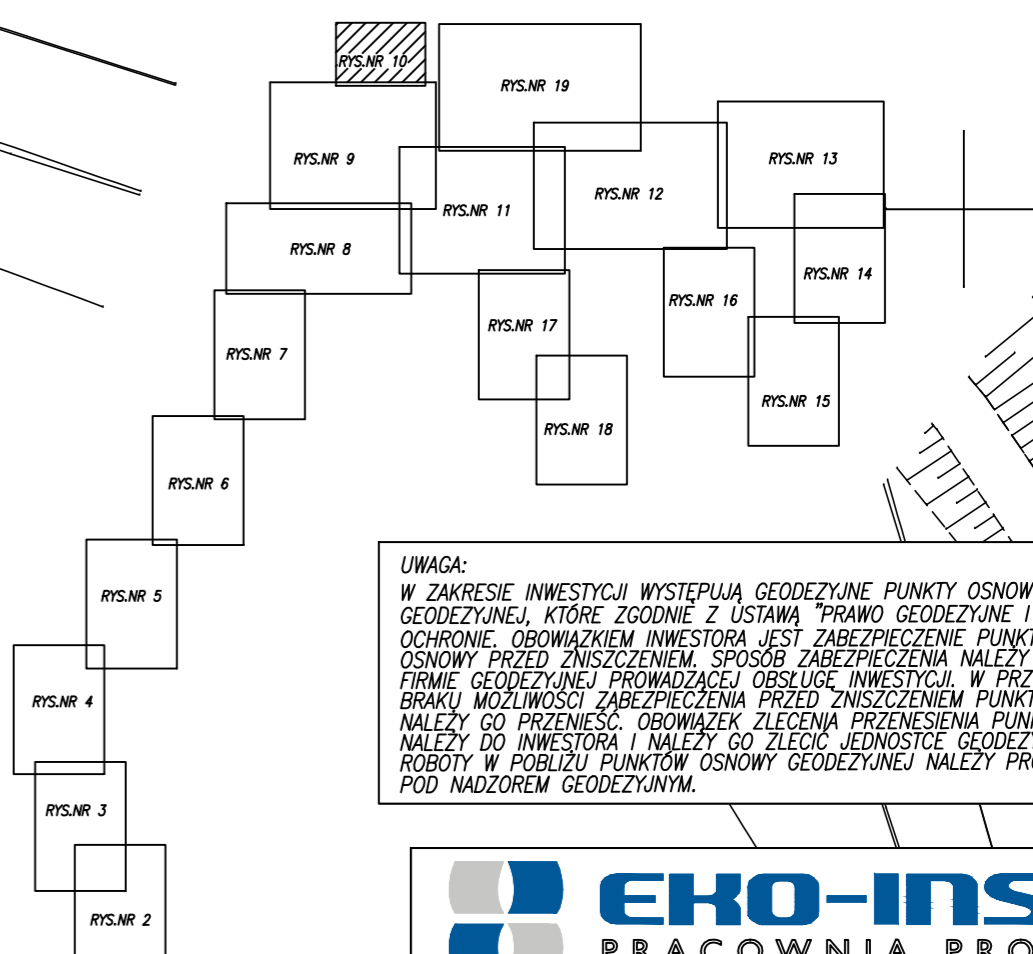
RYS.NR 10

RYS.NR 19

RYS.NR 9

RYS.NR 11

RYS.NR 12

RYS.NR 13

RYS.NR 8

RYS.NR 14

RYS.NR 16

RYS.NR 7

RYS.NR 17

RYS.NR 18

RYS.NR 15

RYS.NR 6

RYS.NR 5

RYS.NR 4

RYS.NR 3

RYS.NR 2

UWAGA:
W ZAKRESIE INWESTYCJI WYSTĘPUJĄ GEODEZYJNE PUNKTY OSNOW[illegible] GEODEZYJNEJ, KTÓRE ZGODNIE Z USTAWĄ "PRAWO GEODEZYJNE I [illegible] OCHRONIE. OBOWIĄZKIEM INWESTORA JEST ZABEZPIECZENIE PUNKT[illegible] OSNOWY PRZED ZNISZCZENIEM. SPOSÓB ZABEZPIECZENIA NALEŻY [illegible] FIRMIE GEODEZYJNEJ PROWADZĄCEJ OBSŁUGĘ INWESTYCJI. W PRZ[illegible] BRAKU MOŻLIWOŚCI ZABEZPIECZENIA PRZED ZNISZCZENIEM PUNKT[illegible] NALEŻY GO PRZENIEŚĆ. OBOWIĄZEK ZLECENIA PRZENIESIENIA PUN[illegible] NALEŻY DO INWESTORA I NALEŻY GO ZLECIĆ JEDNOSTCE GEODEZY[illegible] ROBOTY W POBLIŻU PUNKTÓW OSNOWY GEODEZYJNEJ NALEŻY PR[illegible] POD NADZOREM GEODEZYJNYM.

EKO-INS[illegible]
PRACOWNIA PRO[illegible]